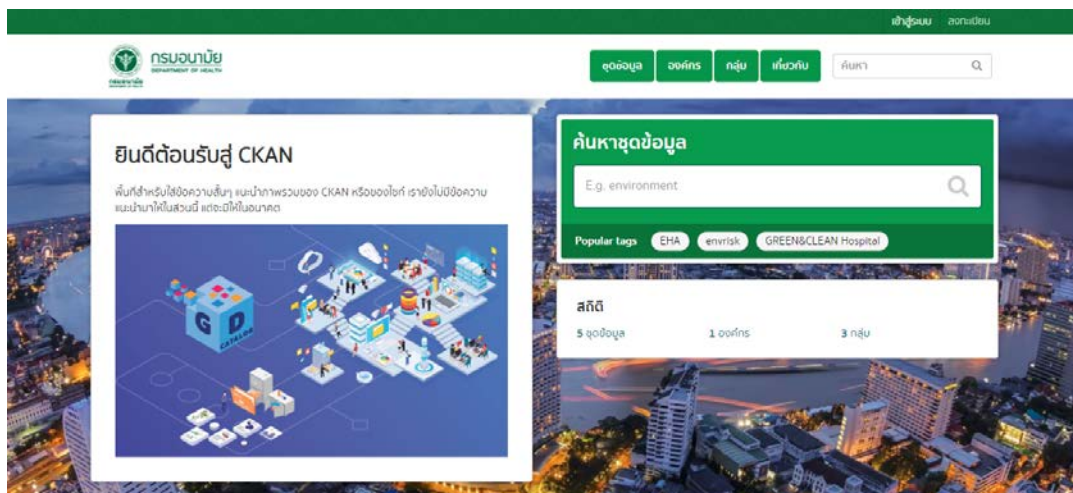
เข้าสู่ระบบ ลงทะเบียน

กรมอนามัย
DEPARTMENT OF HEALTH

ชุดข้อมูล องค์กร กลุ่ม เกี่ยวกับ ค้นหา

ยินดีต้อนรับสู่ CKAN

พื้นที่สำหรับใส่ข้อความสั้นๆ แนะนำภาพรวมของ CKAN หรือของไซต์ เรายังไม่มีข้อความแนะนำมาให้ในส่วนนี้ แต่จะมีให้ในอนาคต

G D CATALOG

ค้นหาชุดข้อมูล

E.g. environment

Popular tags EHA envrisk GREEN&CLEAN Hospital

สถิติ

5 ชุดข้อมูล 1 องค์กร 3 กลุ่ม